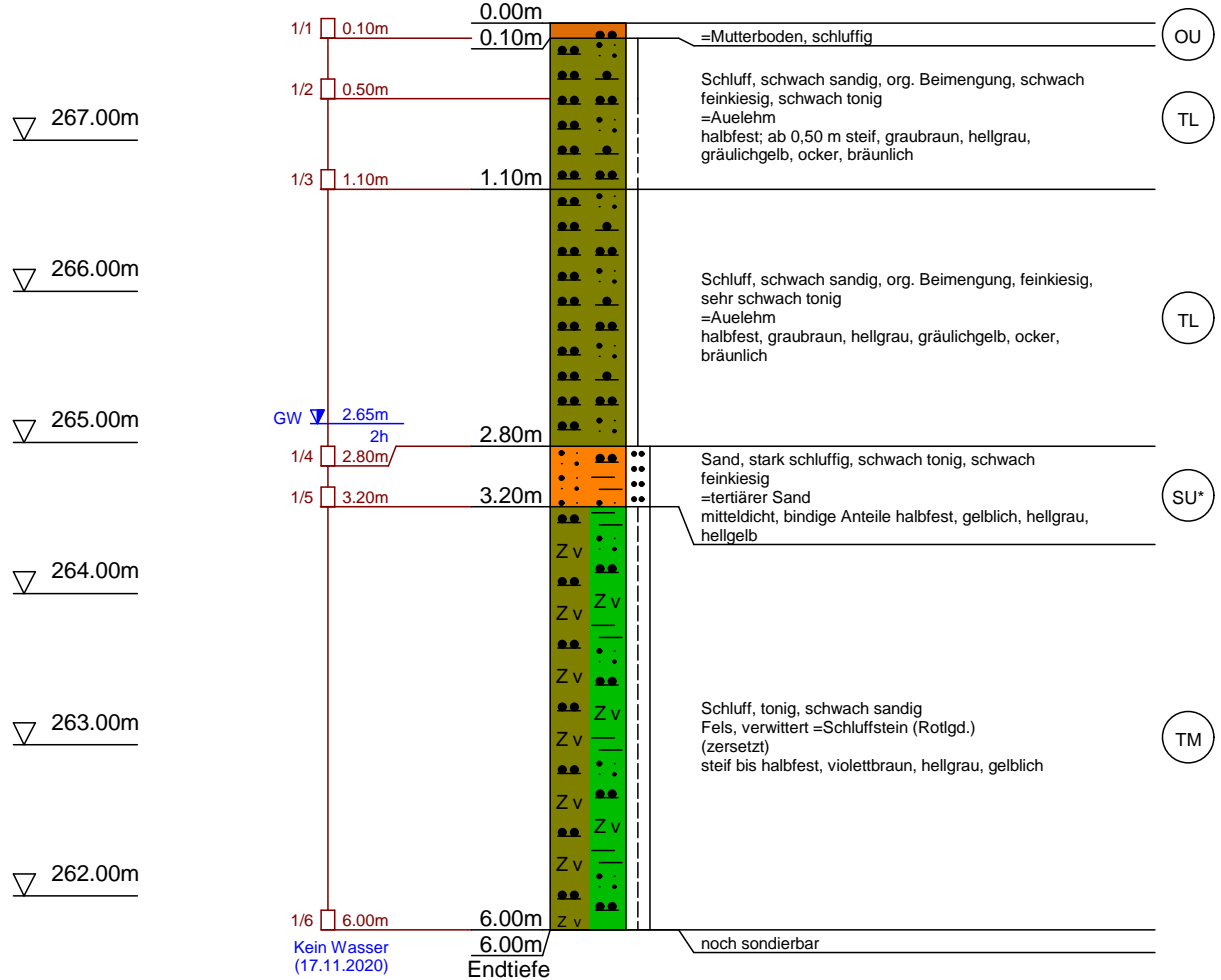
0.00m
1/1 0.10m
0.10m
=Mutterboden, schluffig
OU

267.00m
1/2 0.50m
Schluff, schwach sandig, org. Beimengung, schwach feinkiesig, schwach tonig
=Auelehm
halbfest; ab 0,50 m steif, graubraun, hellgrau, gräulichgelb, ocker, bräunlich
TL

1/3 1.10m
1.10m

266.00m
Schluff, schwach sandig, org. Beimengung, feinkiesig, sehr schwach tonig
=Auelehm
halbfest, graubraun, hellgrau, gräulichgelb, ocker, bräunlich
TL

265.00m
GW 2.65m
2h
2.80m
1/4 2.80m
Sand, stark schluffig, schwach tonig, schwach feinkiesig
=tertiärer Sand
mitteldicht, bindige Anteile halbfest, gelblich, hellgrau, hellgelb
SU*
1/5 3.20m
3.20m

264.00m
Z v
Z v
Z v
Z v
Z v
Z v
Z v
Z v
Z v
Z v

263.00m
Schluff, tonig, schwach sandig
Fels, verwittert =Schluffstein (Rotlgd.)
(zersetzt)
steif bis halbfest, violettbraun, hellgrau, gelblich
TM

262.00m
1/6 6.00m
6.00m
6.00m
Endtiefe
noch sondierbar
Kein Wasser
(17.11.2020)